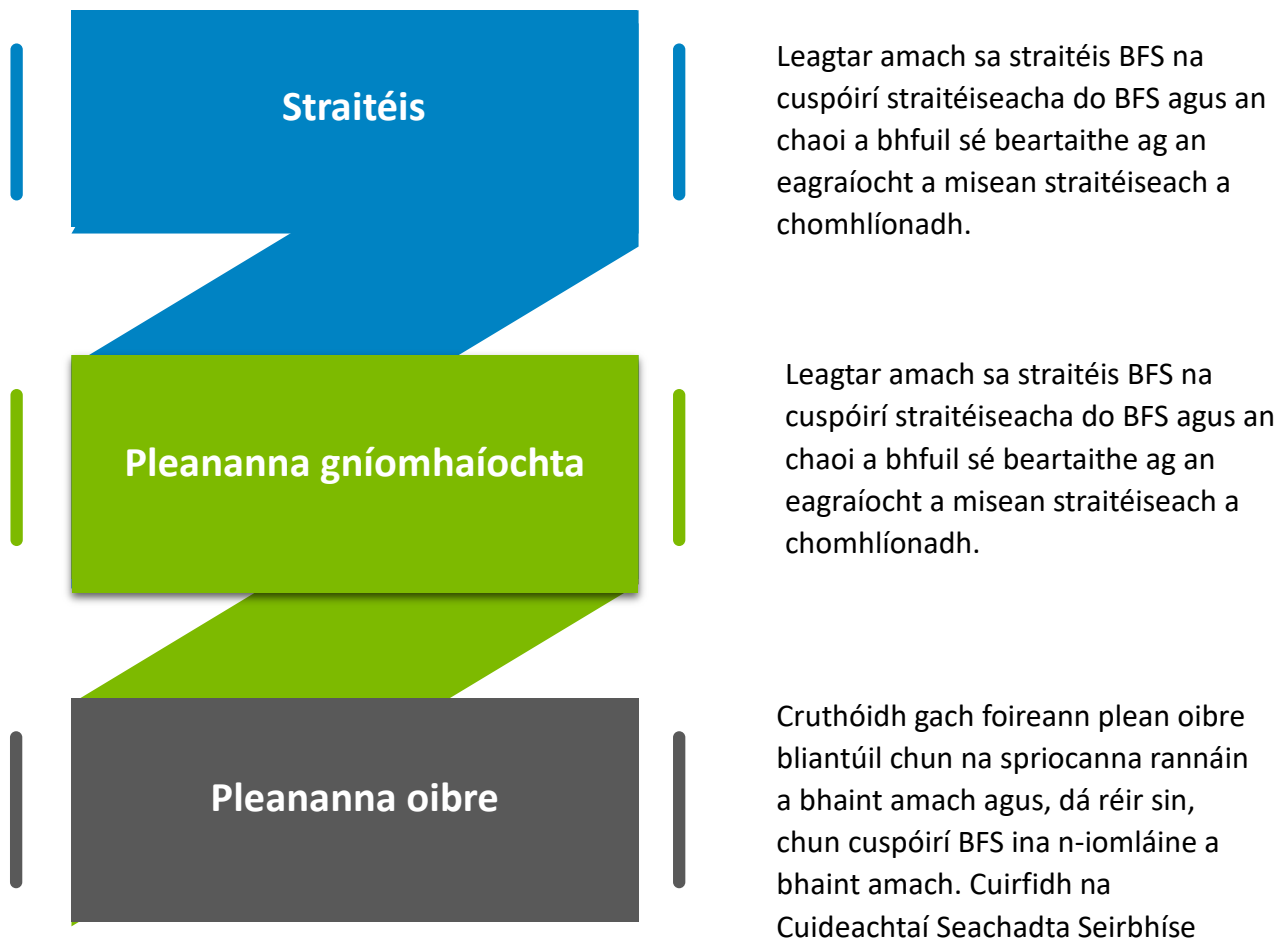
Straitéis

Leagtar amach sa straitéis BFS na cuspóirí straitéiseacha do BFS agus an chaoi a bhfuil sé beartaithe ag an eagraíocht a misean straitéiseach a chomhlíonadh.

Pleananna gníomhaíochta

Leagtar amach sa straitéis BFS na cuspóirí straitéiseacha do BFS agus an chaoi a bhfuil sé beartaithe ag an eagraíocht a misean straitéiseach a chomhlíonadh.

Pleananna oibre

Cruthóidh gach foireann plean oibre bliantúil chun na spriocanna rannáin a bhaint amach agus, dá réir sin, chun cuspóirí BFS ina n-iomláine a bhaint amach. Cuirfidh na Cuideachtaí Seachadta Seirbhíse